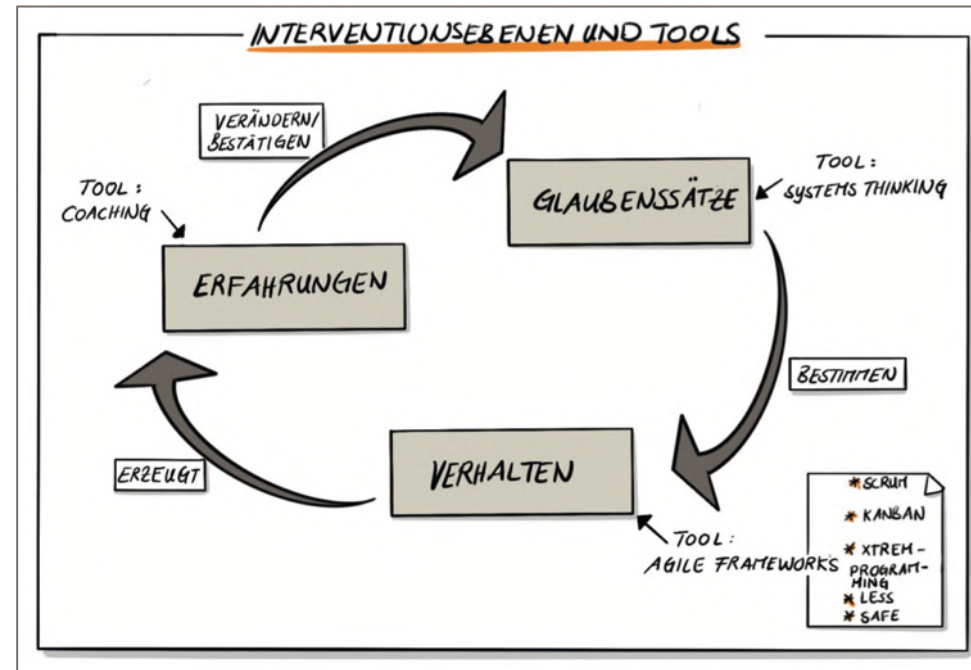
INTERVENTIONSEBENEN UND TOOLS

VERÄNDERN/ BESTÄTIGEN

TOOL: COACHING

GLAUBENSSÄTZE

TOOL: SYSTEMS THINKING

ERFAHRUNGEN

BESTIMMEN

ERZEUGT

VERHALTEN

TOOL: AGILE FRAMEWORKS

* SCRUM
* KANBAN
* XTREM-PROGRAMMING
* LESS
* SAFE